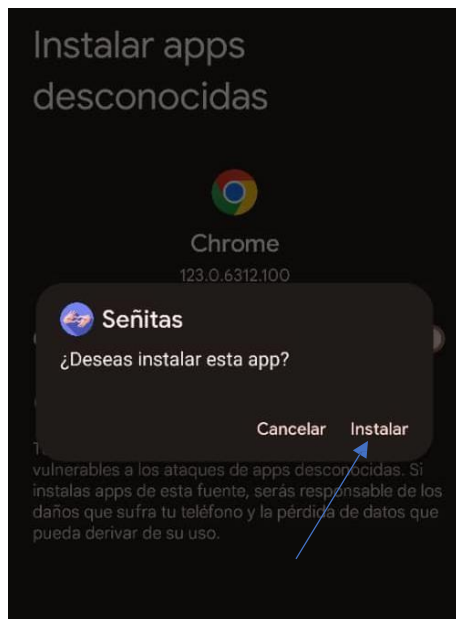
Instalar apps desconocidas

Chrome
123.0.6312.100

Señitas
¿Deseas instalar esta app?

Cancelar Instalar

T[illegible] vulnerables a los ataques de apps desconocidas. Si instalas apps de esta fuente, serás responsable de los daños que sufra tu teléfono y la pérdida de datos que pueda derivar de su uso.